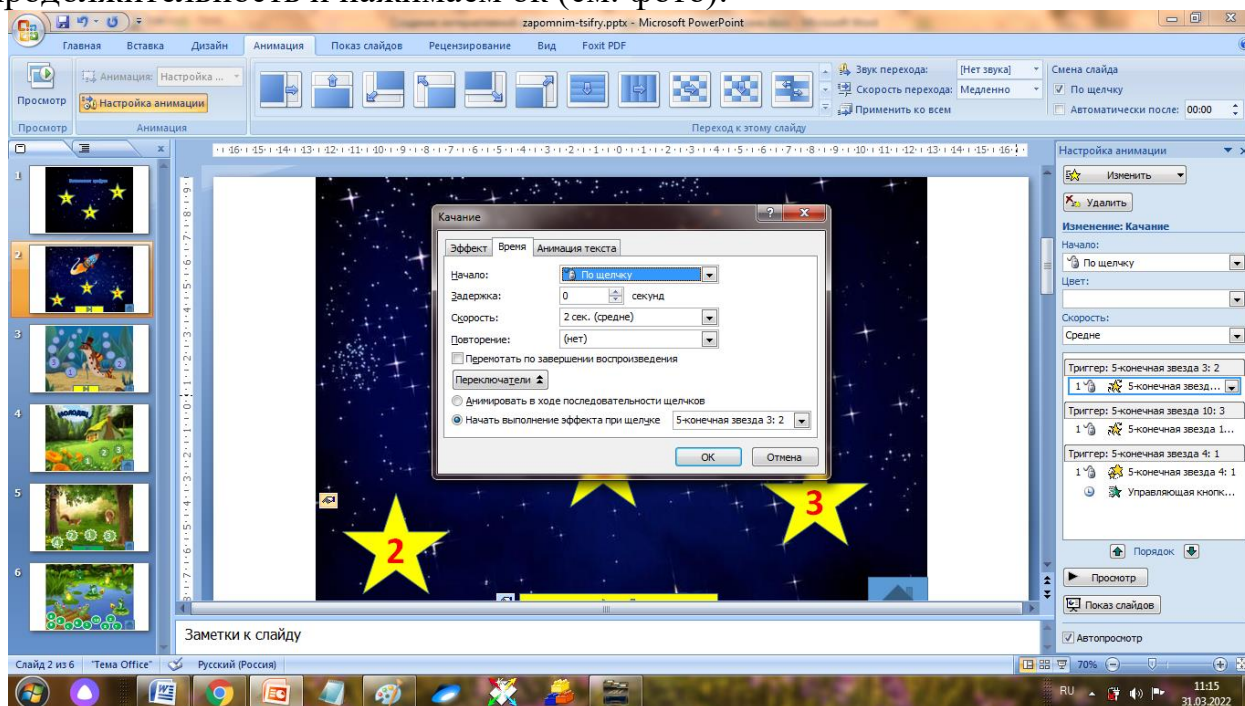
продолжительность и нажимаем ок (см. фото).

zapomnim-tsifry.pptx - Microsoft PowerPoint

Главная Вставка Дизайн Анимация Показ слайдов Рецензирование Вид Foxit PDF

Просмотр
Анимация: Настройка ...
Настройка анимации
Просмотр Анимация

Звук перехода: [Нет звука]
Скорость перехода: Медленно
Применить ко всем
Переход к этому слайду

Смена слайда
По щелчку
Автоматически после: 00:00

Качание
Эффект Время Анимация текста
Начало: По щелчку
Задержка: 0 секунд
Скорость: 2 сек. (средне)
Повторение: (нет)
Перемотать по завершении воспроизведения
Переключатели
Анимировать в ходе последовательности щелчков
Начать выполнение эффекта при щелчке 5-конечная звезда 3: 2
ОК Отмена

2
3

Настройка анимации
Изменить
Удалить
Изменение: Качание
Начало:
По щелчку
Цвет:
Скорость:
Средне
Триггер: 5-конечная звезда 3: 2
1 5-конечная звезд...
Триггер: 5-конечная звезда 10: 3
1 5-конечная звезда 1...
Триггер: 5-конечная звезда 4: 1
1 5-конечная звезда 4: 1
Управляющая кнопк...
Порядок
Просмотр
Показ слайдов
Автопросмотр

Заметки к слайду

Слайд 2 из 6 "Тема Office" Русский (Россия)
70%
RU 11:15 31.03.2022